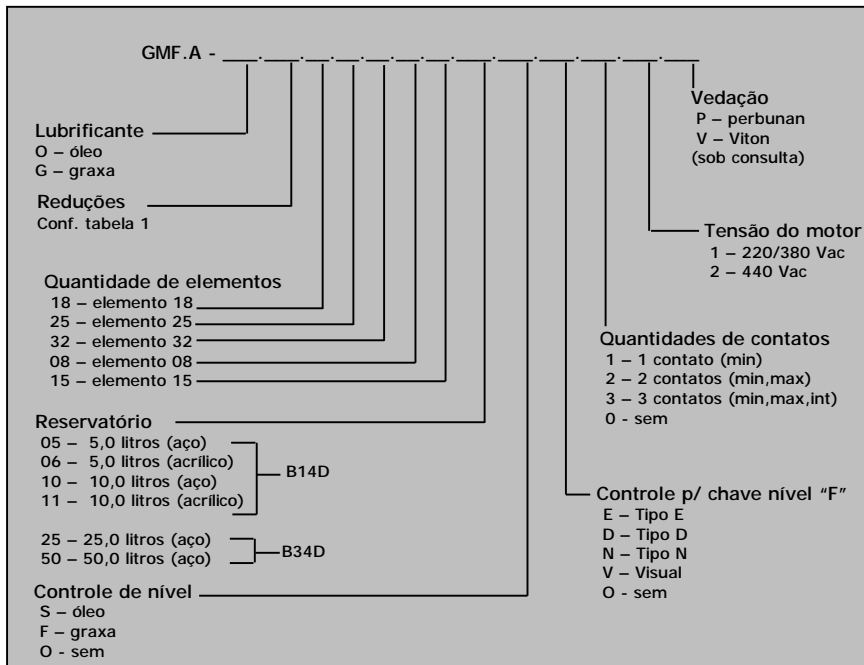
GMF.A - ___.___.___.___.___.___.___.___.___.___.___.___

Lubrificante
O – óleo
G – graxa

Reduções
Conf. tabela 1

Quantidade de elementos
18 – elemento 18
25 – elemento 25
32 – elemento 32
08 – elemento 08
15 – elemento 15

Reservatório
05 – 5,0 litros (aço)
06 – 5,0 litros (acrílico)
10 – 10,0 litros (aço)
11 – 10,0 litros (acrílico)
B14D

25 – 25,0 litros (aço)
50 – 50,0 litros (aço)
B34D

Controle de nível
S – óleo
F – graxa
O - sem

Vedação
P – perbunan
V – Viton
(sob consulta)

Tensão do motor
1 – 220/380 Vac
2 – 440 Vac

Quantidades de contatos
1 – 1 contato (min)
2 – 2 contatos (min,max)
3 – 3 contatos (min,max,int)
0 - sem

Controle p/ chave nível "F"
E – Tipo E
D – Tipo D
N – Tipo N
V – Visual
O - sem